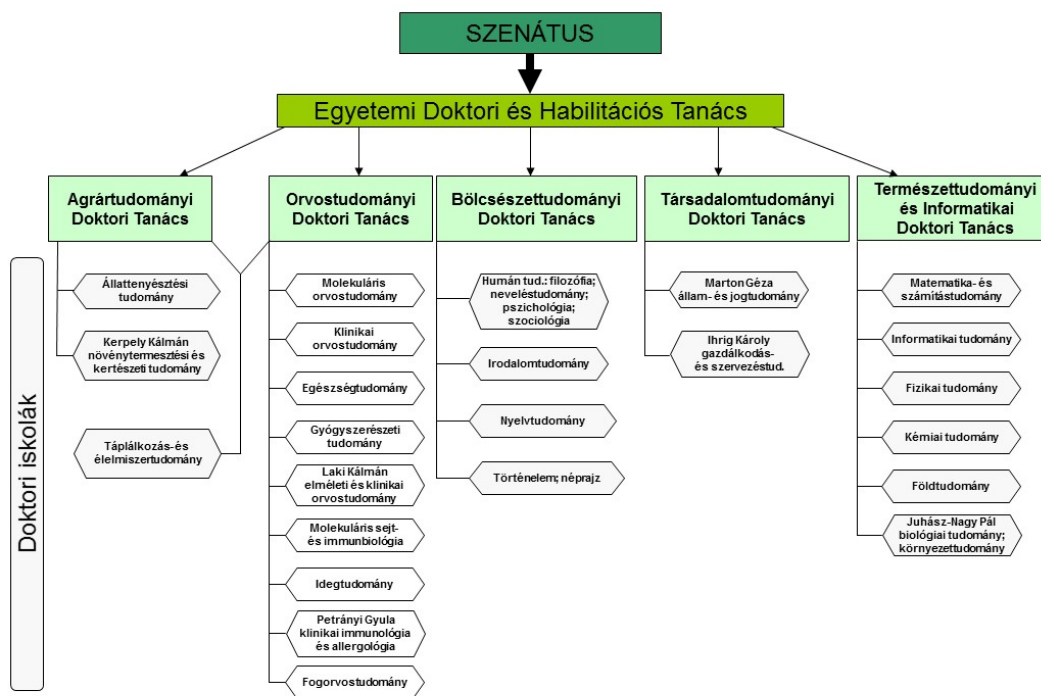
SZENÁTUS

Egyetemi Doktori és Habilitációs Tanács

Agrártudományi Doktori Tanács

Állattenyésztési tudomány

Kerpely Kálmán növénytermesztési és kertészeti tudomány

Táplálkozás-és élelmiszertudomány

Orvostudományi Doktori Tanács

Molekuláris orvostudomány

Klinikai orvostudomány

Egészségtudomány

Gyógyszerészeti tudomány

Laki Kálmán elméleti és klinikai orvostudomány

Molekuláris sejt- és immunbiológia

Idegtudomány

Petrányi Gyula klinikai immunológia és allergológia

Fogorvostudomány

Bölcsészettudományi Doktori Tanács

Humán tud.: filozófia; neveléstudomány; pszichológia; szociológia

Irodalomtudomány

Nyelvtudomány

Történelem; néprajz

Társadalomtudományi Doktori Tanács

Marton Géza állam- és jogtudomány

Ihrig Károly gazdálkodás- és szervezéstud.

Természettudományi és Informatikai Doktori Tanács

Matematika- és számítástudomány

Informatikai tudomány

Fizikai tudomány

Kémiai tudomány

Földtudomány

Juhász-Nagy Pál biológiai tudomány; környezettudomány

Doktori iskolák